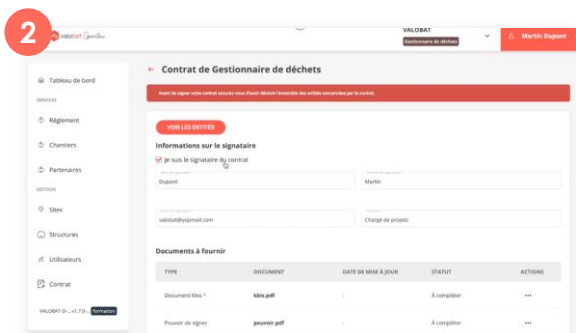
2

valobat

VALOBAT
Gestionnaire de déchets

Martin Dupont

Tableau de bord
SERVICES
Règlement
Chantiers
Partenaires
GESTION
Sites
Structures
Utilisateurs
Contrat

VALOBAT SI - v1.7.0 - formation

Contrat de Gestionnaire de déchets

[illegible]

VOIR LES ENTITÉS

Informations sur le signataire

Je suis le signataire du contrat

Dupont
Martin
valobat@yopmail.com
Chargé de projets

Documents à fournir

| TYPE | DOCUMENT | DATE DE MISE À JOUR | STATUT | ACTIONS |
|---|---|---|---|---|
| Document Kbis * | kbis.pdf | - | À compléter | ••• |
| Pouvoir de signer | pouvoir.pdf | - | À compléter | ••• |